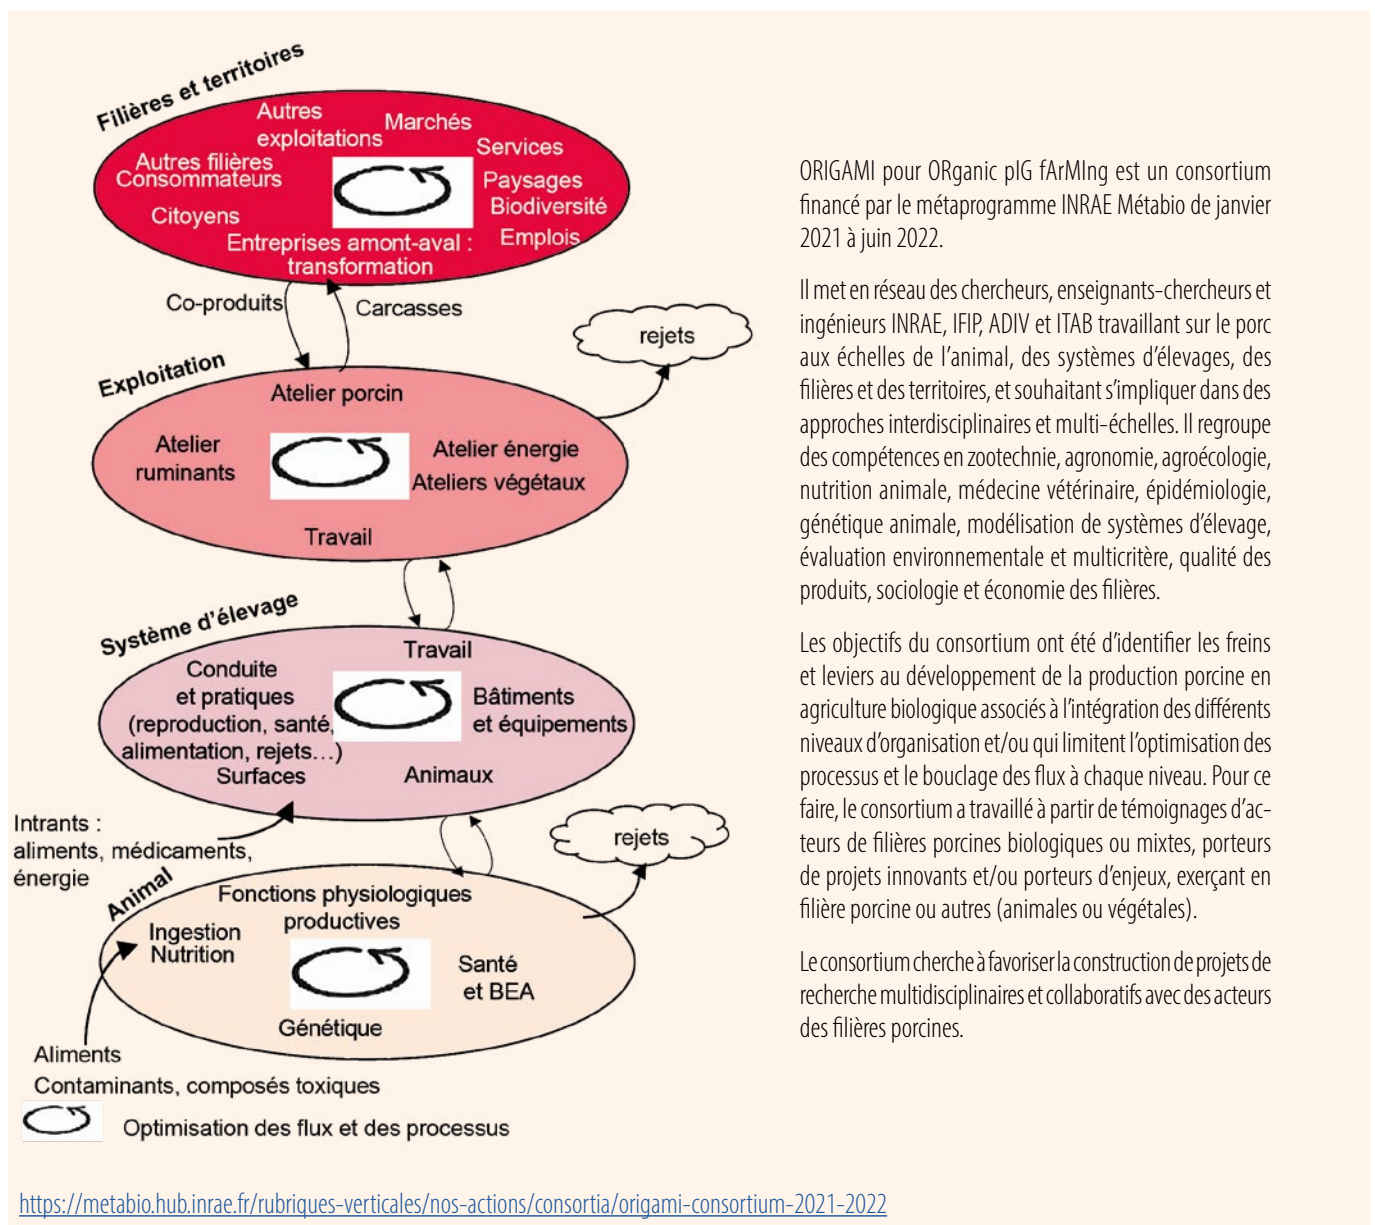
Filières et territoires

Autres exploitations
Marchés
Services
Autres filières
Consommateurs
Paysages
Biodiversité
Citoyens
Entreprises amont-aval : transformation
Emplois

Co-produits
Carcasses
rejets

Exploitation

Atelier porcin
Atelier ruminants
Atelier énergie
Ateliers végétaux
Travail

Système d'élevage

Travail
Conduite et pratiques (reproduction, santé, alimentation, rejets…)
Surfaces
Bâtiments et équipements
Animaux

Intrants : aliments, médicaments, énergie
rejets

Animal

Fonctions physiologiques productives
Ingestion
Nutrition
Santé et BEA
Génétique

Aliments
Contaminants, composés toxiques
Optimisation des flux et des processus

ORIGAMI pour ORganic pIG fArMIng est un consortium financé par le métaprogramme INRAE Métabio de janvier 2021 à juin 2022.

Il met en réseau des chercheurs, enseignants-chercheurs et ingénieurs INRAE, IFIP, ADIV et ITAB travaillant sur le porc aux échelles de l'animal, des systèmes d'élevages, des filières et des territoires, et souhaitant s'impliquer dans des approches interdisciplinaires et multi-échelles. Il regroupe des compétences en zootechnie, agronomie, agroécologie, nutrition animale, médecine vétérinaire, épidémiologie, génétique animale, modélisation de systèmes d'élevage, évaluation environnementale et multicritère, qualité des produits, sociologie et économie des filières.

Les objectifs du consortium ont été d'identifier les freins et leviers au développement de la production porcine en agriculture biologique associés à l'intégration des différents niveaux d'organisation et/ou qui limitent l'optimisation des processus et le bouclage des flux à chaque niveau. Pour ce faire, le consortium a travaillé à partir de témoignages d'acteurs de filières porcines biologiques ou mixtes, porteurs de projets innovants et/ou porteurs d'enjeux, exerçant en filière porcine ou autres (animales ou végétales).

Le consortium cherche à favoriser la construction de projets de recherche multidisciplinaires et collaboratifs avec des acteurs des filières porcines.

https://metabio.hub.inrae.fr/rubriques-verticales/nos-actions/consortia/origami-consortium-2021-2022